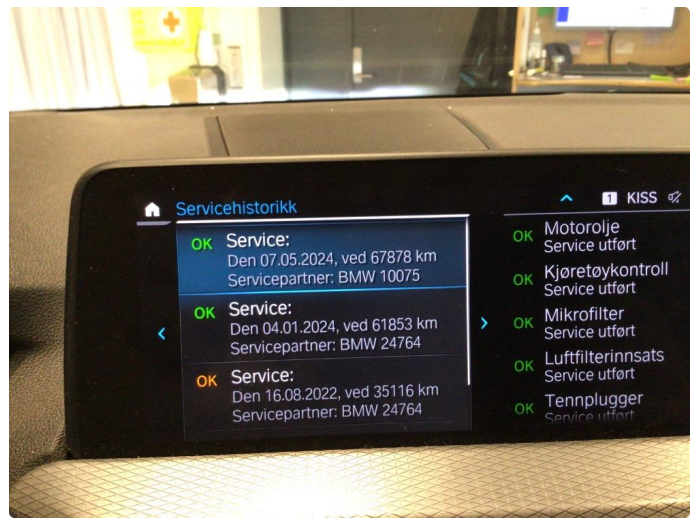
Servicehistorikk

1 KISS

OK Service:
Den 07.05.2024, ved 67878 km
Servicepartner: BMW 10075

OK Service:
Den 04.01.2024, ved 61853 km
Servicepartner: BMW 24764

OK Service:
Den 16.08.2022, ved 35116 km
Servicepartner: BMW 24764

OK Motorolje
Service utført

OK Kjøretøykontroll
Service utført

OK Mikrofilter
Service utført

OK Luftfilterinnsats
Service utført

OK Tennplugger
Service utført